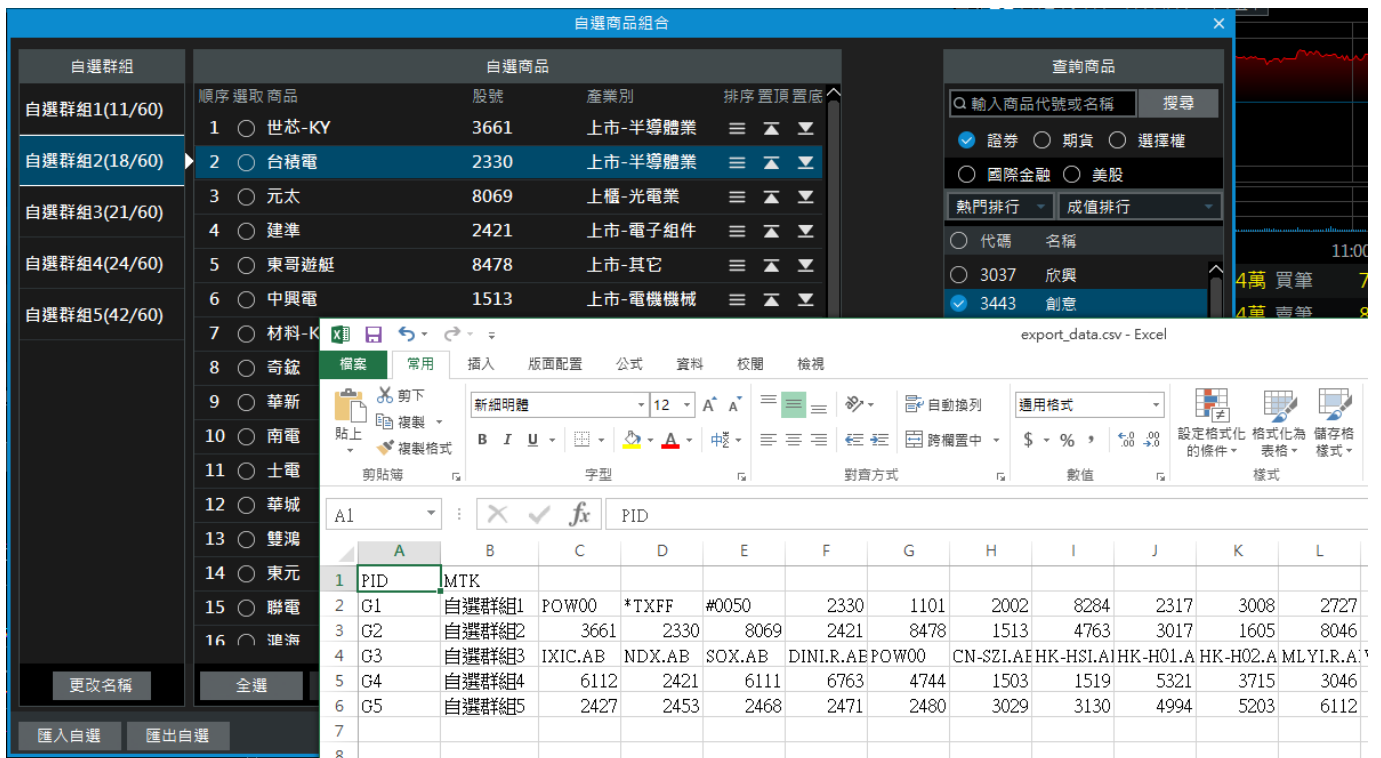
自選商品組合

自選群組
自選群組1(11/60)
自選群組2(18/60)
自選群組3(21/60)
自選群組4(24/60)
自選群組5(42/60)
更改名稱

自選商品
| 順序 | 選取 | 商品 | 股號 | 產業別 | 排序 置頂 置底 |
|---|---|---|---|---|---|
| 1 | ○ | 世芯-KY | 3661 | 上市-半導體業 | |
| 2 | ○ | 台積電 | 2330 | 上市-半導體業 | |
| 3 | ○ | 元太 | 8069 | 上櫃-光電業 | |
| 4 | ○ | 建準 | 2421 | 上市-電子組件 | |
| 5 | ○ | 東哥遊艇 | 8478 | 上市-其它 | |
| 6 | ○ | 中興電 | 1513 | 上市-電機機械 | |
| 7 | ○ | 材料-K | | | |
| 8 | ○ | 奇鋐 | | | |
| 9 | ○ | 華新 | | | |
| 10 | ○ | 南電 | | | |
| 11 | ○ | 士電 | | | |
| 12 | ○ | 華城 | | | |
| 13 | ○ | 雙鴻 | | | |
| 14 | ○ | 東元 | | | |
| 15 | ○ | 聯電 | | | |
| 16 | ○ | 滬海 | | | |

全選

查詢商品
輸入商品代號或名稱 搜尋
證券 期貨 選擇權
國際金融 美股
熱門排行 成值排行
代碼 名稱
3037 欣興
3443 創意

11:00
4萬 買筆 7
4萬 賣筆 8

匯入自選 匯出自選

export_data.csv - Excel
檔案 常用 插入 版面配置 公式 資料 校閱 檢視
剪下 複製 複製格式 貼上 剪貼簿
新細明體 12 A A B I U 字型
自動換列 跨欄置中 對齊方式
通用格式 $ % , 數值
設定格式化的條件 格式化為表格 儲存格樣式 樣式
A1 fx PID

| | A | B | C | D | E | F | G | H | I | J | K | L |
|---|---|---|---|---|---|---|---|---|---|---|---|---|
| 1 | PID | MTK | | | | | | | | | | |
| 2 | G1 | 自選群組1 | POW00 | *TXFF | #0050 | 2330 | 1101 | 2002 | 8284 | 2317 | 3008 | 2727 |
| 3 | G2 | 自選群組2 | 3661 | 2330 | 8069 | 2421 | 8478 | 1513 | 4763 | 3017 | 1605 | 8046 |
| 4 | G3 | 自選群組3 | IXIC.AB | NDX.AB | SOX.AB | DINI.R.AE | POW00 | CN-SZI.AE | HK-HSI.AI | HK-H01.A | HK-H02.A | MLYI.R.A |
| 5 | G4 | 自選群組4 | 6112 | 2421 | 6111 | 6763 | 4744 | 1503 | 1519 | 5321 | 3715 | 3046 |
| 6 | G5 | 自選群組5 | 2427 | 2453 | 2468 | 2471 | 2480 | 3029 | 3130 | 4994 | 5203 | 6112 |
| 7 | | | | | | | | | | | | |
| 8 | | | | | | | | | | | | |